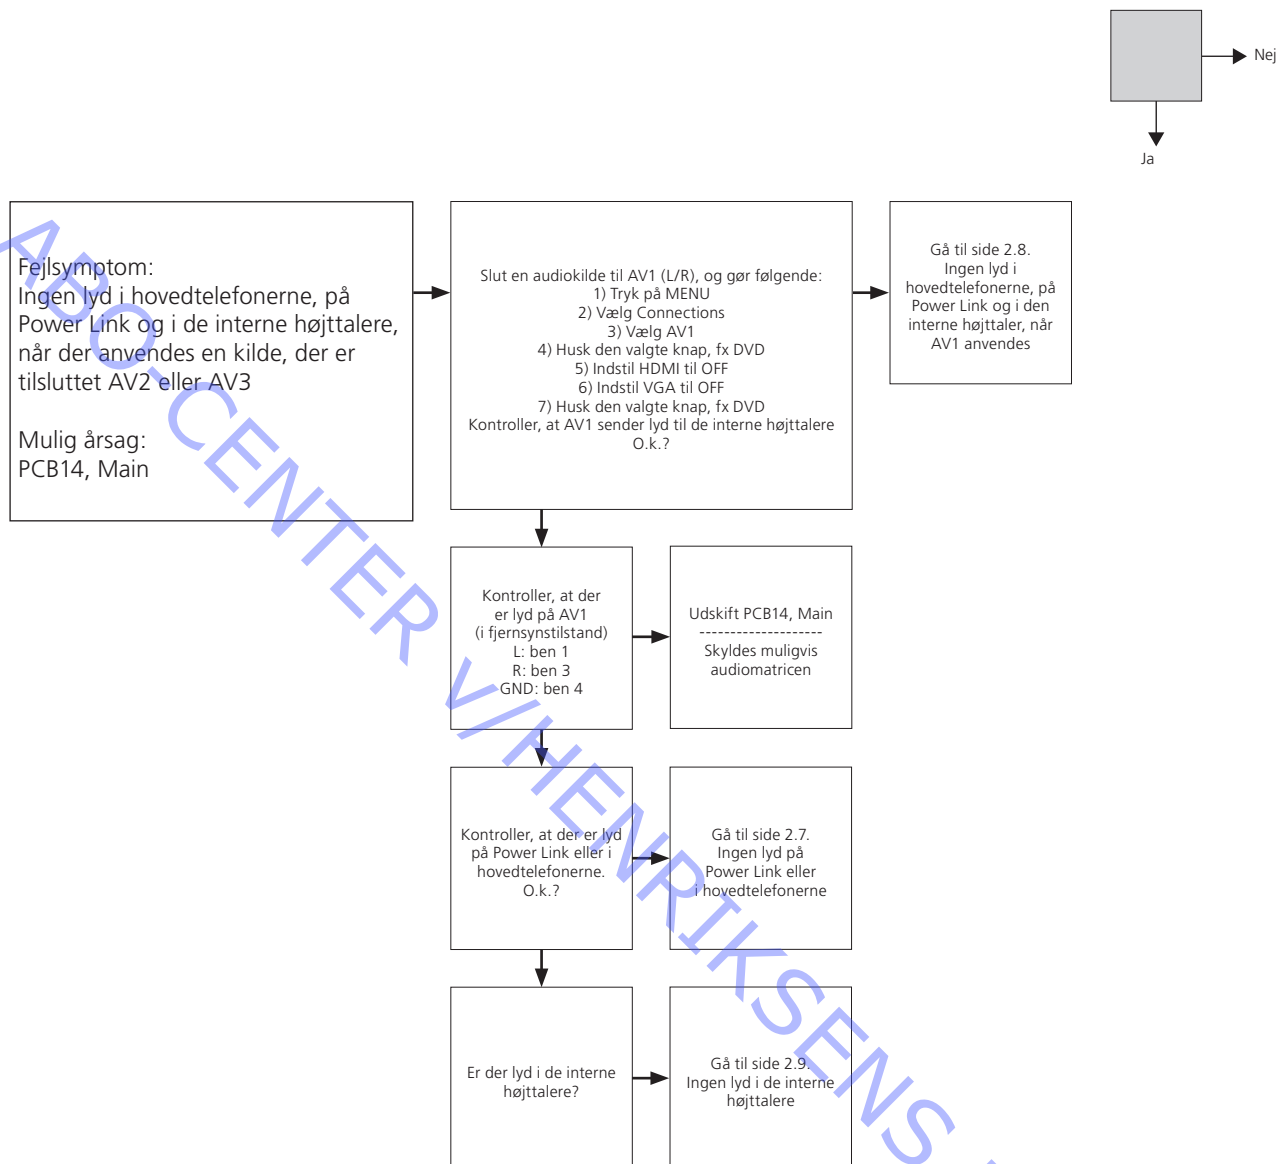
Nej

Ja

Fejlsymptom:
Ingen lyd i hovedtelefonerne, på Power Link og i de interne højttalere, når der anvendes en kilde, der er tilsluttet AV2 eller AV3

Mulig årsag:
PCB14, Main

Slut en audiokilde til AV1 (L/R), og gør følgende:
1) Tryk på MENU
2) Vælg Connections
3) Vælg AV1
4) Husk den valgte knap, fx DVD
5) Indstil HDMI til OFF
6) Indstil VGA til OFF
7) Husk den valgte knap, fx DVD
Kontroller, at AV1 sender lyd til de interne højttalere
O.k.?

Gå til side 2.8.
Ingen lyd i hovedtelefonerne, på Power Link og i den interne højttaler, når AV1 anvendes

Kontroller, at der er lyd på AV1 (i fjernsynstilstand)
L: ben 1
R: ben 3
GND: ben 4

Udskift PCB14, Main
--------------------
Skyldes muligvis audiomatricen

Kontroller, at der er lyd på Power Link eller i hovedtelefonerne.
O.k.?

Gå til side 2.7.
Ingen lyd på Power Link eller i hovedtelefonerne

Er der lyd i de interne højttalere?

Gå til side 2.9.
Ingen lyd i de interne højttalere

ABO-CENTER V/HENRIKSENS